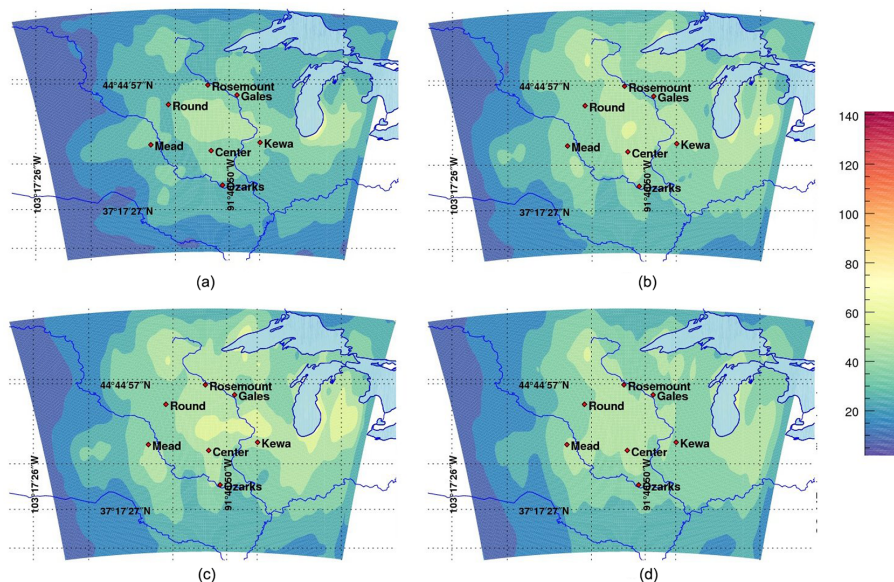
44°44′57″N
Rosemount
Gales
Round
Mead
Center
Kewa
Ozarks
103°17′26″W
91°40′50″W
37°17′27″N
(a)

44°44′57″N
Rosemount
Gales
Round
Mead
Center
Kewa
Ozarks
103°17′26″W
91°40′50″W
37°17′27″N
(b)

140
120
100
80
60
40
20

44°44′57″N
Rosemount
Gales
Round
Mead
Center
Kewa
Ozarks
103°17′26″W
91°40′50″W
37°17′27″N
(c)

44°44′57″N
Rosemount
Gales
Round
Mead
Center
Kewa
Ozarks
103°17′26″W
91°40′50″W
37°17′27″N
(d)